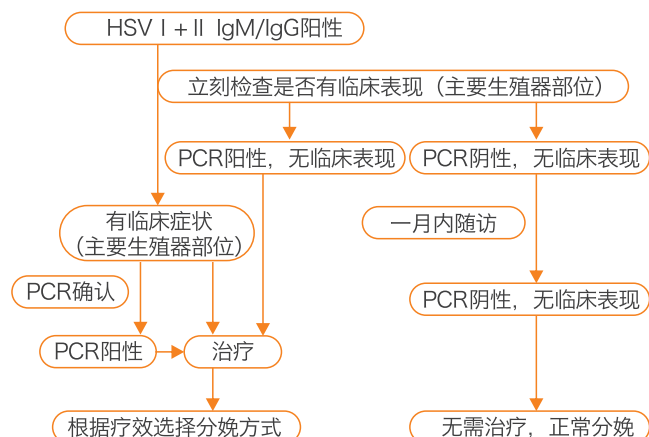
HSV Ⅰ+Ⅱ IgM/IgG阳性

立刻检查是否有临床表现（主要生殖器部位）

PCR阳性，无临床表现

PCR阴性，无临床表现

有临床症状
（主要生殖器部位）

一月内随访

PCR确认

PCR阴性，无临床表现

PCR阳性

治疗

根据疗效选择分娩方式

无需治疗，正常分娩